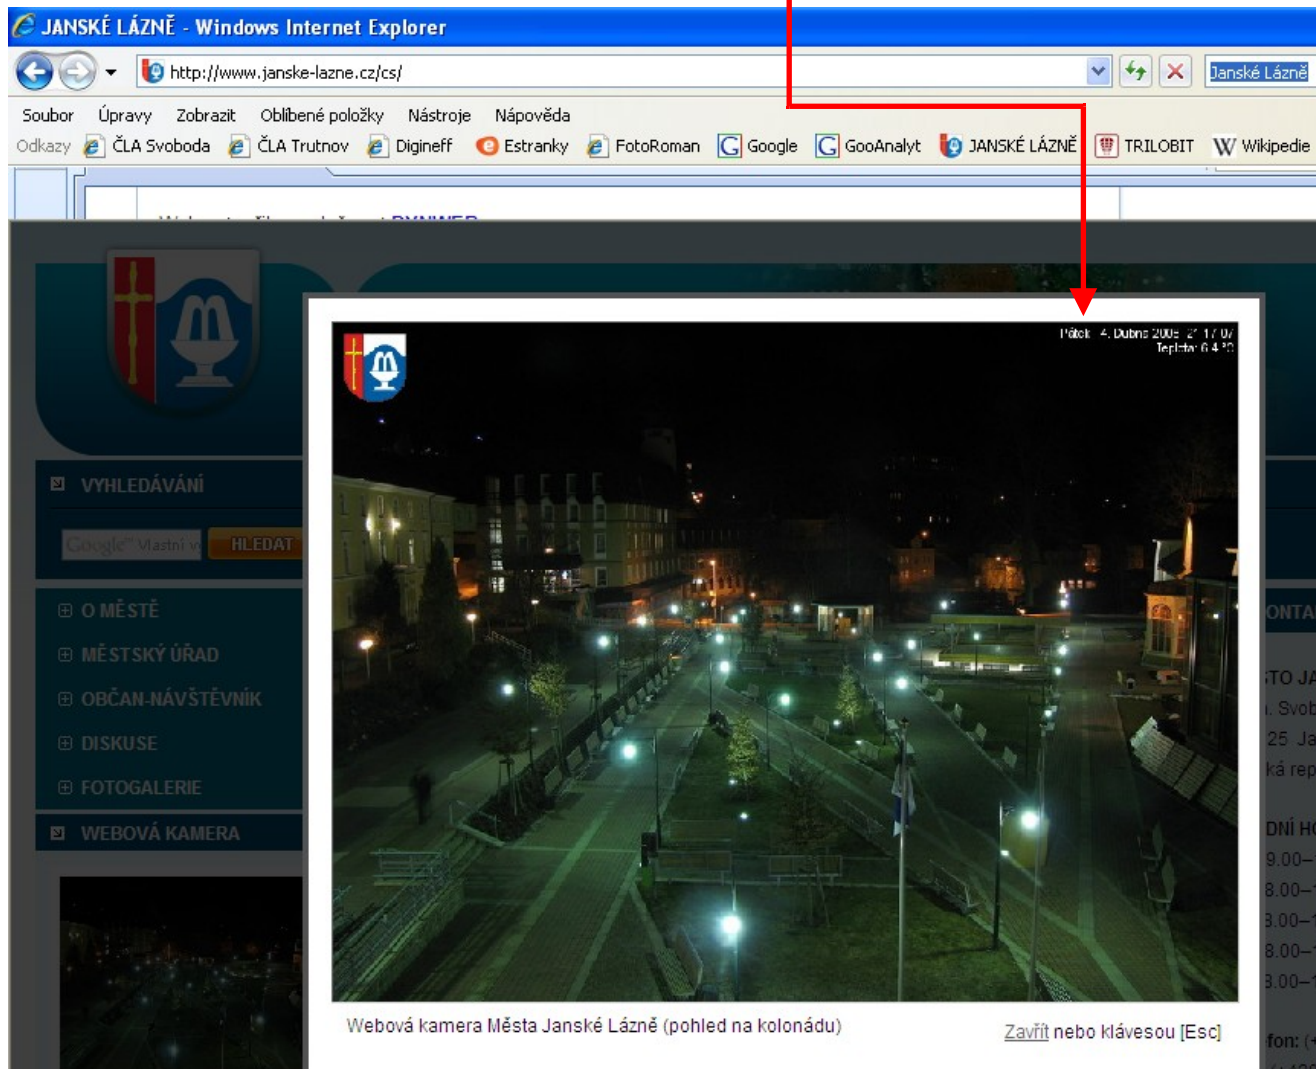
JANSKÉ LÁZNĚ - Windows Internet Explorer

http://www.janske-lazne.cz/cs/

Janské Lázně

Soubor Úpravy Zobrazit Oblíbené položky Nástroje Nápověda

Odkazy ČLA Svoboda ČLA Trutnov Digineff Estranky FotoRoman Google GooAnalyt JANSKÉ LÁZNĚ TRILOBIT Wikipedie

VYHLEDÁVÁNÍ

Google Vlastní v HLEDAT

O MĚSTĚ

MĚSTSKÝ ÚŘAD

OBČAN-NÁVŠTĚVNÍK

DISKUSE

FOTOGALERIE

WEBOVÁ KAMERA

Pátek 4. Dubna 2008 21:17:07
Teplota: 6.4 °C

Webová kamera Města Janské Lázně (pohled na kolonádu)

Zavřít nebo klávesou [Esc]

ONTA

TO JA
. Svob
25 Ja
ká rep

DNÍ HO
9.00–
8.00–
8.00–
8.00–
8.00–

fon: (